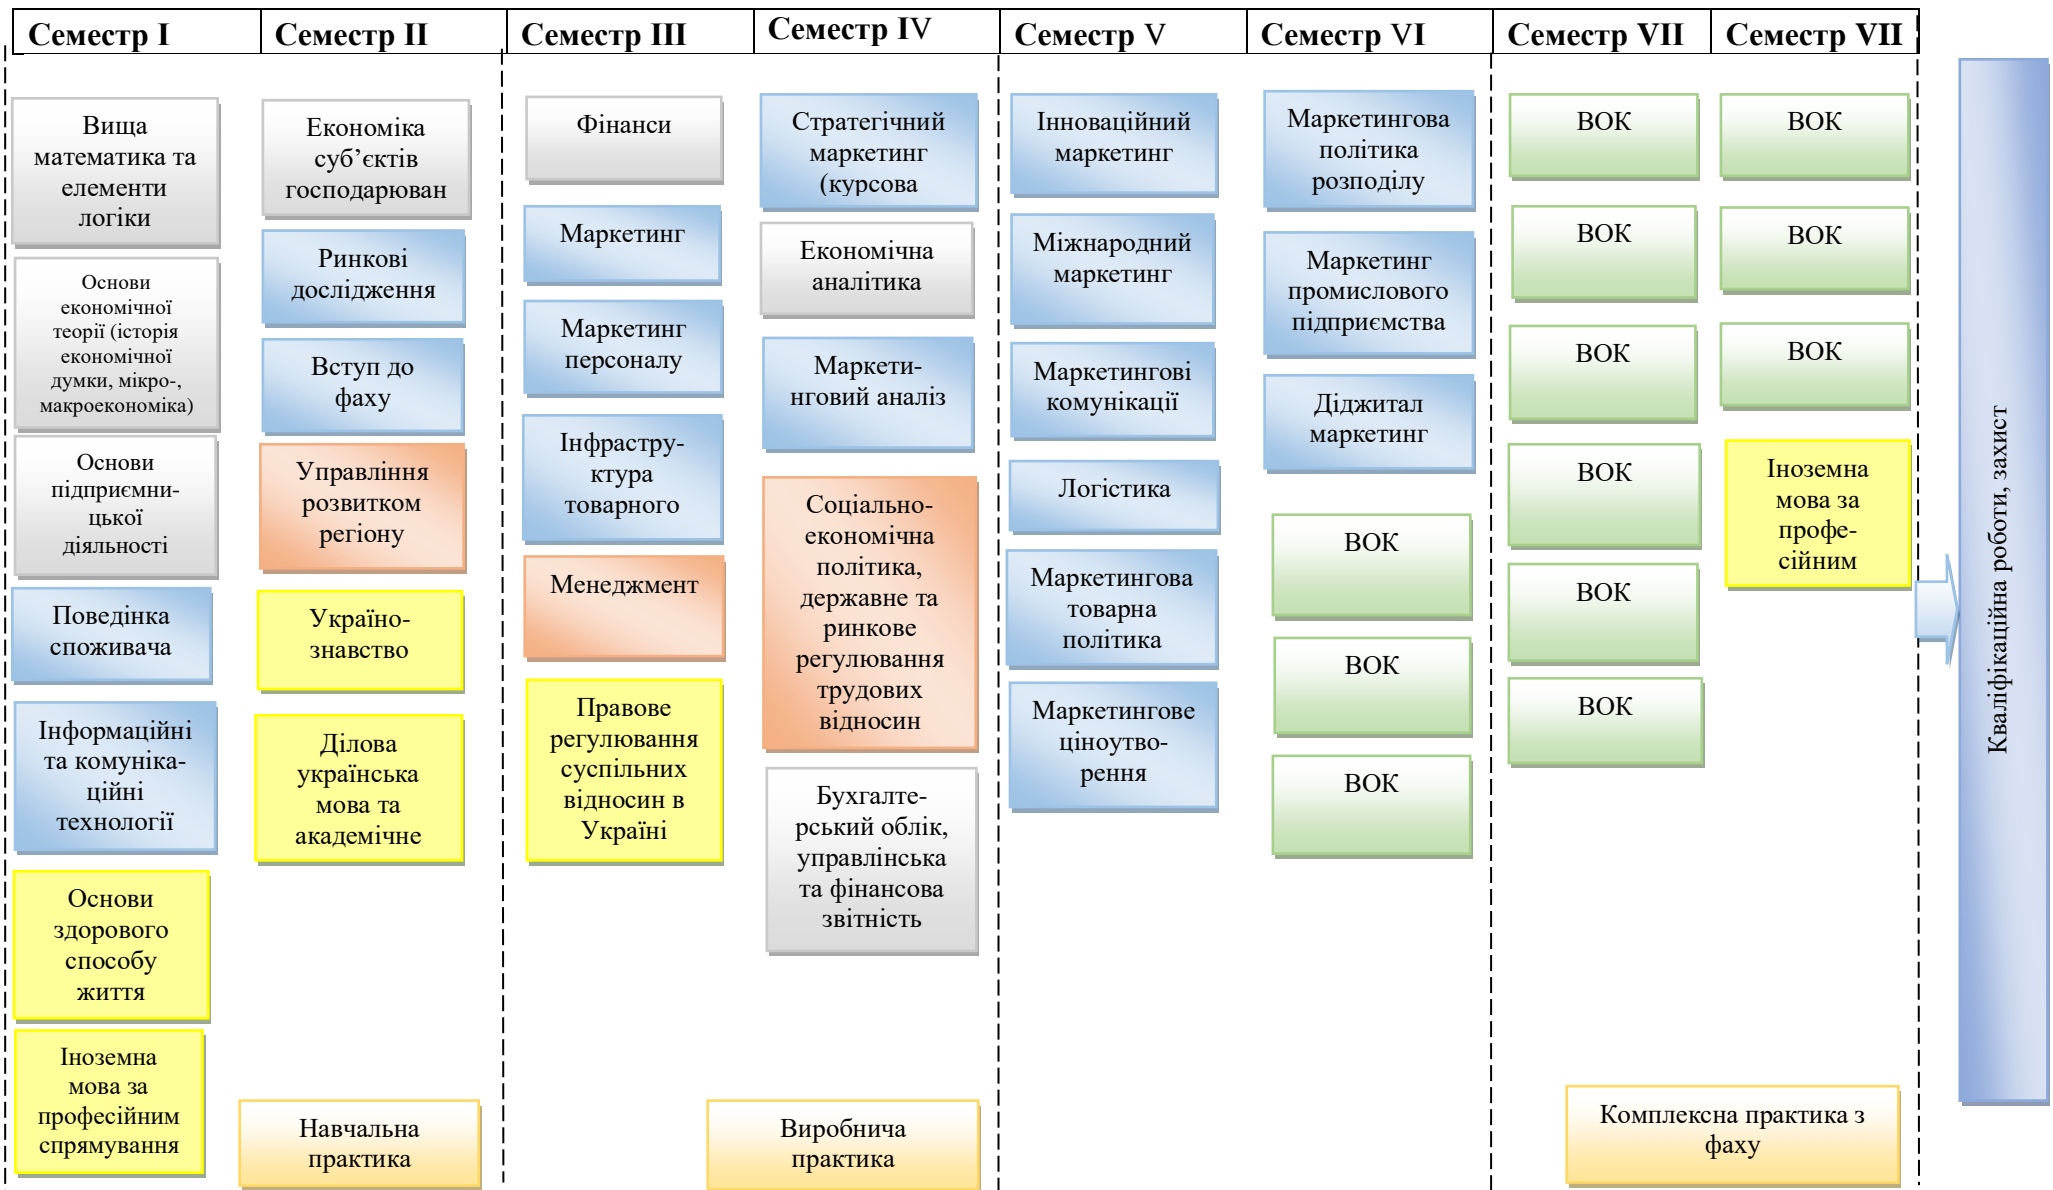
Семестр I

Семестр II

Семестр III

Семестр IV

Семестр V

Семестр VI

Семестр VII

Семестр VII

Вища математика та елементи логіки

Основи економічної теорії (історія економічної думки, мікро-, макроекономіка)

Основи підприємницької діяльності

Поведінка споживача

Інформаційні та комунікаційні технології

Основи здорового способу життя

Іноземна мова за професійним спрямування

Економіка суб'єктів господарюван

Ринкові дослідження

Вступ до фаху

Управління розвитком регіону

Українознавство

Ділова українська мова та академічне

Навчальна практика

Фінанси

Маркетинг

Маркетинг персоналу

Інфраструктура товарного

Менеджмент

Правове регулювання суспільних відносин в Україні

Стратегічний маркетинг (курсова

Економічна аналітика

Маркетинговий аналіз

Соціально-економічна політика, державне та ринкове регулювання трудових відносин

Бухгалтерський облік, управлінська та фінансова звітність

Виробнича практика

Інноваційний маркетинг

Міжнародний маркетинг

Маркетингові комунікації

Логістика

Маркетингова товарна політика

Маркетингове ціноутворення

Маркетингова політика розподілу

Маркетинг промислового підприємства

Діджитал маркетинг

ВОК

ВОК

ВОК

ВОК

ВОК

ВОК

ВОК

ВОК

ВОК

ВОК

ВОК

ВОК

ВОК

Іноземна мова за професійним

Комплексна практика з фаху

Кваліфікаційна роботи, захист